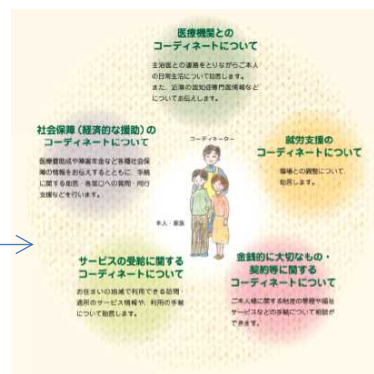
医療機関との
コーディネートについて

主治医との連絡をとりながらご本人の日常生活について助言します。
また、近隣の認知症専門医療機関などについてお伝えします。

社会保障（経済的な援助）の
コーディネートについて

医療費助成や障害年金など各種社会保障の情報をお伝えするとともに、手続に関する役所・各窓口への質問・同行支援などを行います。

就労支援の
コーディネートについて

職場との調整について、助言します。

コーディネーター

本人・家族

サービスの受給に関する
コーディネートについて

お住まいの地域で利用できる訪問・通所のサービス情報や、利用の手続について助言します。

金銭的に大切なもの・
契約等に関する
コーディネートについて

ご本人様に関する財産の管理や福祉サービスなどの手続について相談ができます。